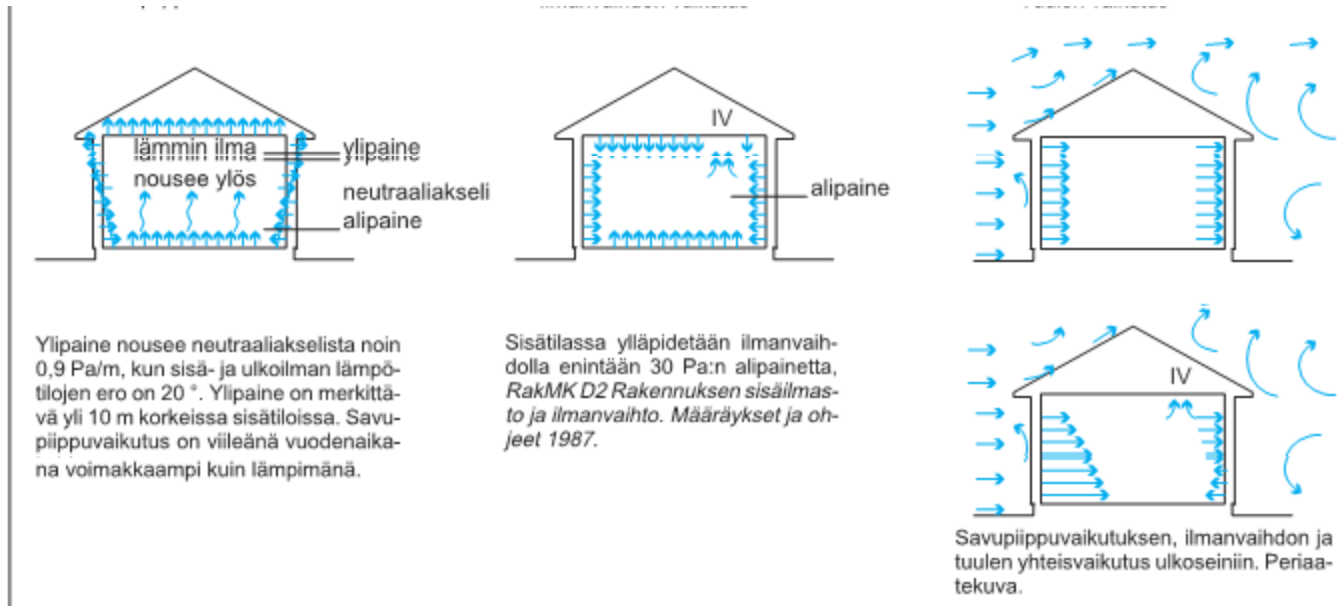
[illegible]

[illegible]

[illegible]

lämmin ilma
nousee ylös

ylipaine

neutraaliakseli

alipaine

IV

alipaine

IV

Ylipaine nousee neutraaliakselista noin 0,9 Pa/m, kun sisä- ja ulkoilman lämpötilojen ero on 20 °. Ylipaine on merkittävä yli 10 m korkeissa sisätiloissa. Savupiippuvaikutus on viileänä vuodenaikana voimakkaampi kuin lämpimänä.

Sisätilassa ylläpidetään ilmanvaihdolla enintään 30 Pa:n alipainetta, *RakMK D2 Rakennuksen sisäilmasto ja ilmanvaihto. Määräykset ja ohjeet 1987*.

Savupiippuvaikutuksen, ilmanvaihdon ja tuulen yhteisvaikutus ulkoseiniin. Periaatekuva.